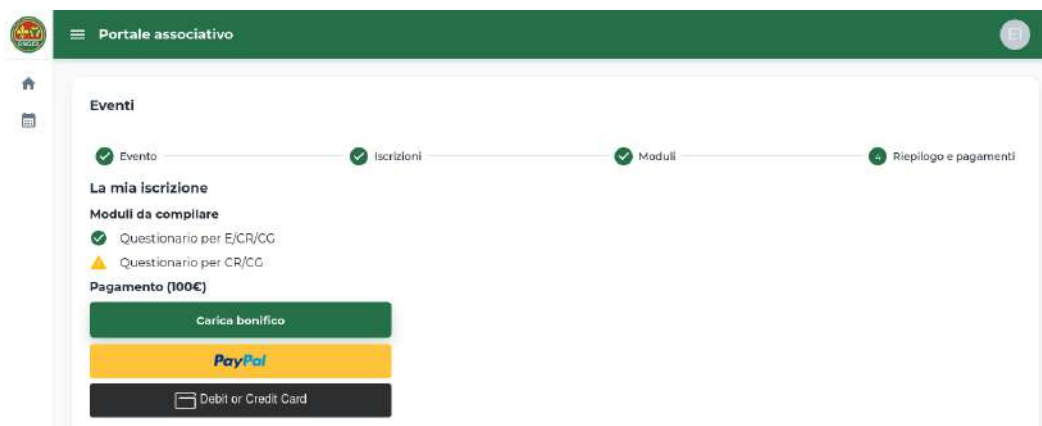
Portale associativo

Eventi

Evento
Iscrizioni
Moduli
4 Riepilogo e pagamenti

La mia iscrizione

Moduli da compilare

Questionario per E/CR/CG
Questionario per CR/CG

Pagamento (100€)

Carica bonifico

PayPal

Debit or Credit Card